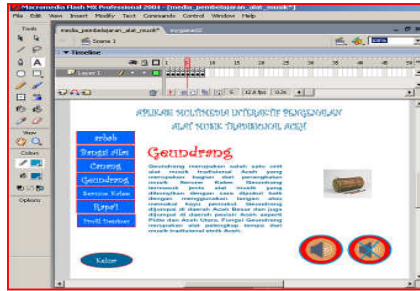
Macromedia Flash MX Professional 2004 - [media_pembelajaran_alat_musik*]

File Edit View Insert Modify Text Commands Control Window Help

Tools

View

Colors

Options

media_pembelajaran_alat_musik* | Untitled-2

Scene 1

Timeline

Layer 1

1 5 10 15 20 25 30 35 40 45 50 55 60

1 12.0 fps 0.0s

APLIKASI MULTIMEDIA INTERAKTIF PENGENALAN ALAT MUSIK TRADISIONAL ACEH

Geundrang

Geundrang merupakan salah satu unit alat musik tradisional Aceh yang merupakan bagian dari perangkatan musik Serune Kalee. Geundrang termasuk jenis alat musik yang dimainkan dengan cara dipukul baik dengan menggunakan tangan atau memakai kayu pemukul. Geundrang dijumpai di daerah Aceh Besar dan juga dijumpai di daerah pesisir Aceh seperti Pidie dan Aceh Utara. Fungsi Geundrang merupakan alat pelengkap tempo dari musik tradisional etnik Aceh.

arbab
Bangsi Alas
Canang
Geundrang
Serune Kalee
Rapa'i
Profil Pembuat

Keluar